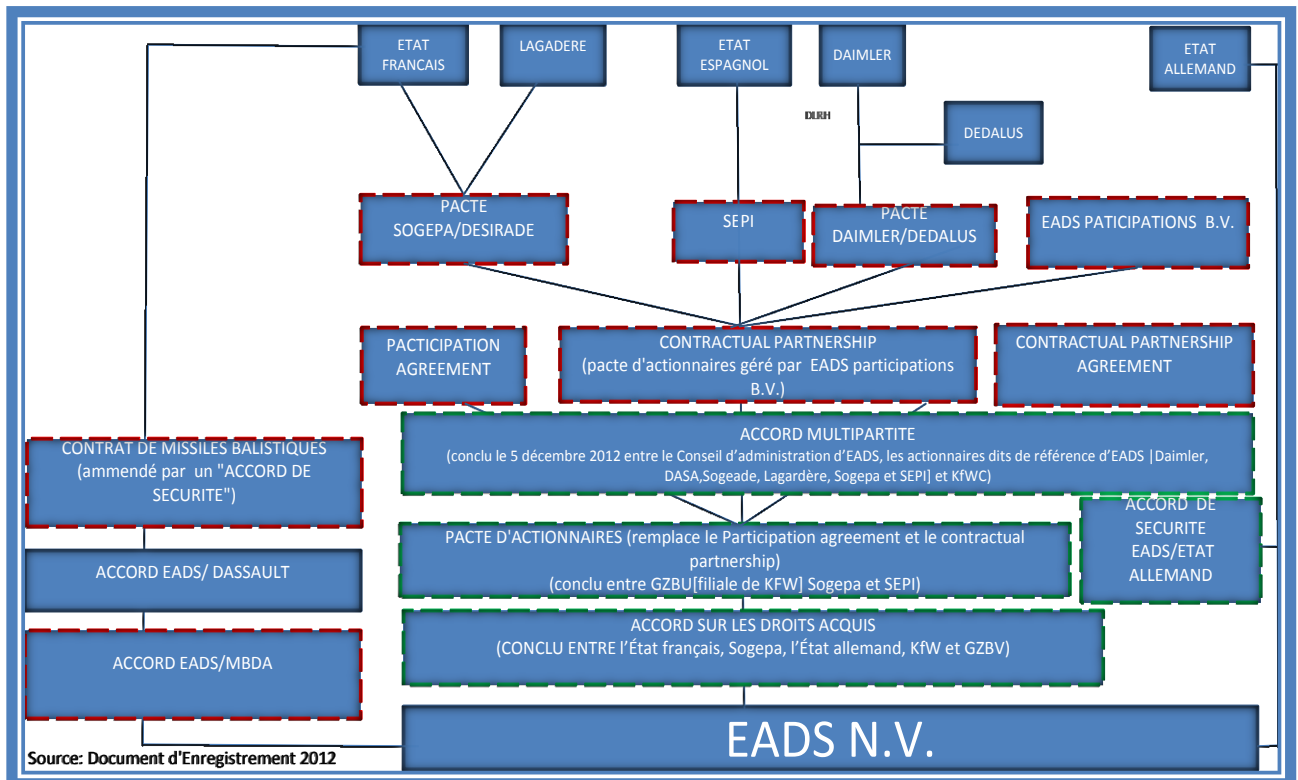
ETAT FRANCAIS

LAGADERE

ETAT ESPAGNOL

DAIMLER

ETAT ALLEMAND

DLRH

DEDALUS

PACTE SOGEPA/DESIRADE

SEPI

PACTE DAIMLER/DEDALUS

EADS PATICIPATIONS B.V.

PACTICIPATION AGREEMENT

CONTRACTUAL PARTNERSHIP
(pacte d'actionnaires géré par EADS participations B.V.)

CONTRACTUAL PARTNERSHIP AGREEMENT

CONTRAT DE MISSILES BALISTIQUES
(ammendé par un "ACCORD DE SECURITE")

ACCORD MULTIPARTITE
(conclu le 5 décembre 2012 entre le Conseil d'administration d'EADS, les actionnaires dits de référence d'EADS |Daimler, DASA,Sogeade, Lagardère, Sogepa et SEPI] et KfWC)

ACCORD DE SECURITE EADS/ETAT ALLEMAND

ACCORD EADS/ DASSAULT

PACTE D'ACTIONNAIRES (remplace le Participation agreement et le contractual partnership)
(conclu entre GZBU[filiale de KFW] Sogepa et SEPI)

ACCORD EADS/MBDA

ACCORD SUR LES DROITS ACQUIS
(CONCLU ENTRE l'État français, Sogepa, l'État allemand, KfW et GZBV)

EADS N.V.

Source: Document d'Enregistrement 2012